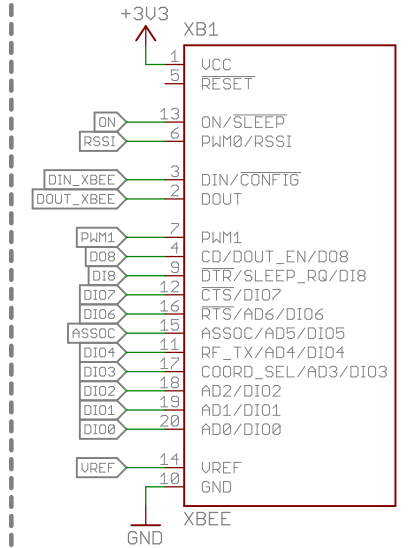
+3V3

XB1

1 VCC
5 RESET

ON 13 ON/$\overline{SLEEP}$
RSSI 6 PWM0/RSSI

DIN_XBEE 3 DIN/$\overline{CONFIG}$
DOUT_XBEE 2 DOUT

PWM1 7 PWM1
DO8 4 CD/DOUT_EN/DO8
DI8 9 $\overline{DTR}$/SLEEP_RQ/DI8
DIO7 12 $\overline{CTS}$/DIO7
DIO6 16 $\overline{RTS}$/AD6/DIO6
ASSOC 15 ASSOC/AD5/DIO5
DIO4 11 RF_TX/AD4/DIO4
DIO3 17 COORD_SEL/AD3/DIO3
DIO2 18 AD2/DIO2
DIO1 19 AD1/DIO1
DIO0 20 AD0/DIO0

VREF 14 VREF
10 GND

XBEE

GND